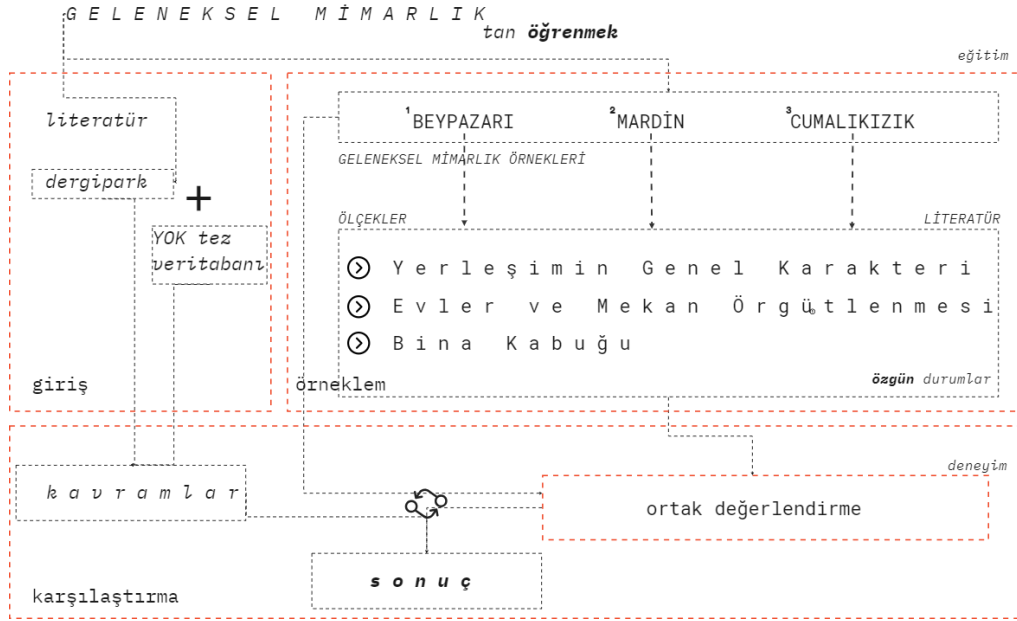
GELENEKSEL MİMARLIK
tan **öğrenmek**

eğitim

literatür

dergipark

+

YOK tez veritabanı

giriş

$^1$BEYPAZARI $^2$MARDİN $^3$CUMALIKIZIK

GELENEKSEL MİMARLIK ÖRNEKLERİ

ÖLÇEKLER

LİTERATÜR

Yerleşimin Genel Karakteri

Evler ve Mekan Örgütlenmesi

Bina Kabuğu

**özgün** durumlar

örneklem

deneyim

kavramlar

ortak değerlendirme

sonuç

karşılaştırma